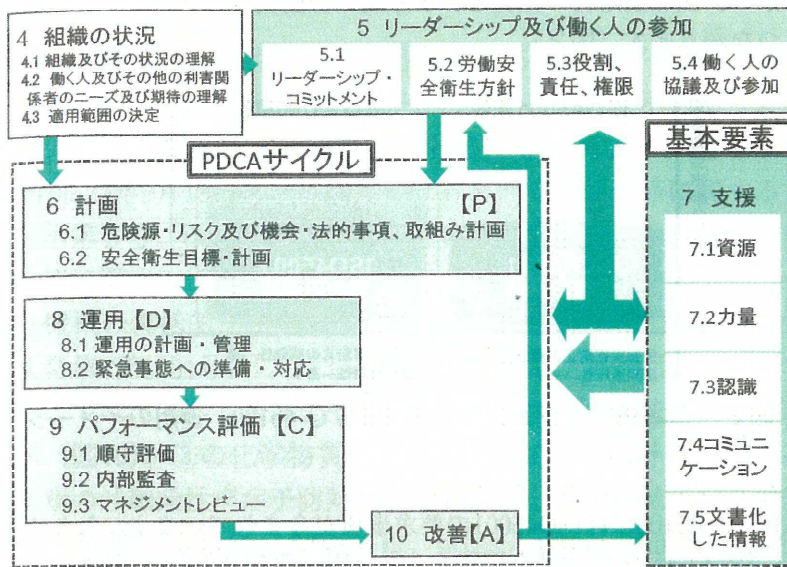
4 組織の状況
4.1 組織及びその状況の理解
4.2 働く人及びその他の利害関係者のニーズ及び期待の理解
4.3 適用範囲の決定

5 リーダーシップ及び働く人の参加
5.1 リーダーシップ・コミットメント
5.2 労働安全衛生方針
5.3 役割、責任、権限
5.4 働く人の協議及び参加

PDCAサイクル

6 計画 【P】
6.1 危険源・リスク及び機会・法的事項、取組み計画
6.2 安全衛生目標・計画

8 運用【D】
8.1 運用の計画・管理
8.2 緊急事態への準備・対応

9 パフォーマンス評価【C】
9.1 順守評価
9.2 内部監査
9.3 マネジメントレビュー

10 改善【A】

基本要素
7 支援
7.1資源
7.2力量
7.3認識
7.4コミュニケーション
7.5文書化した情報